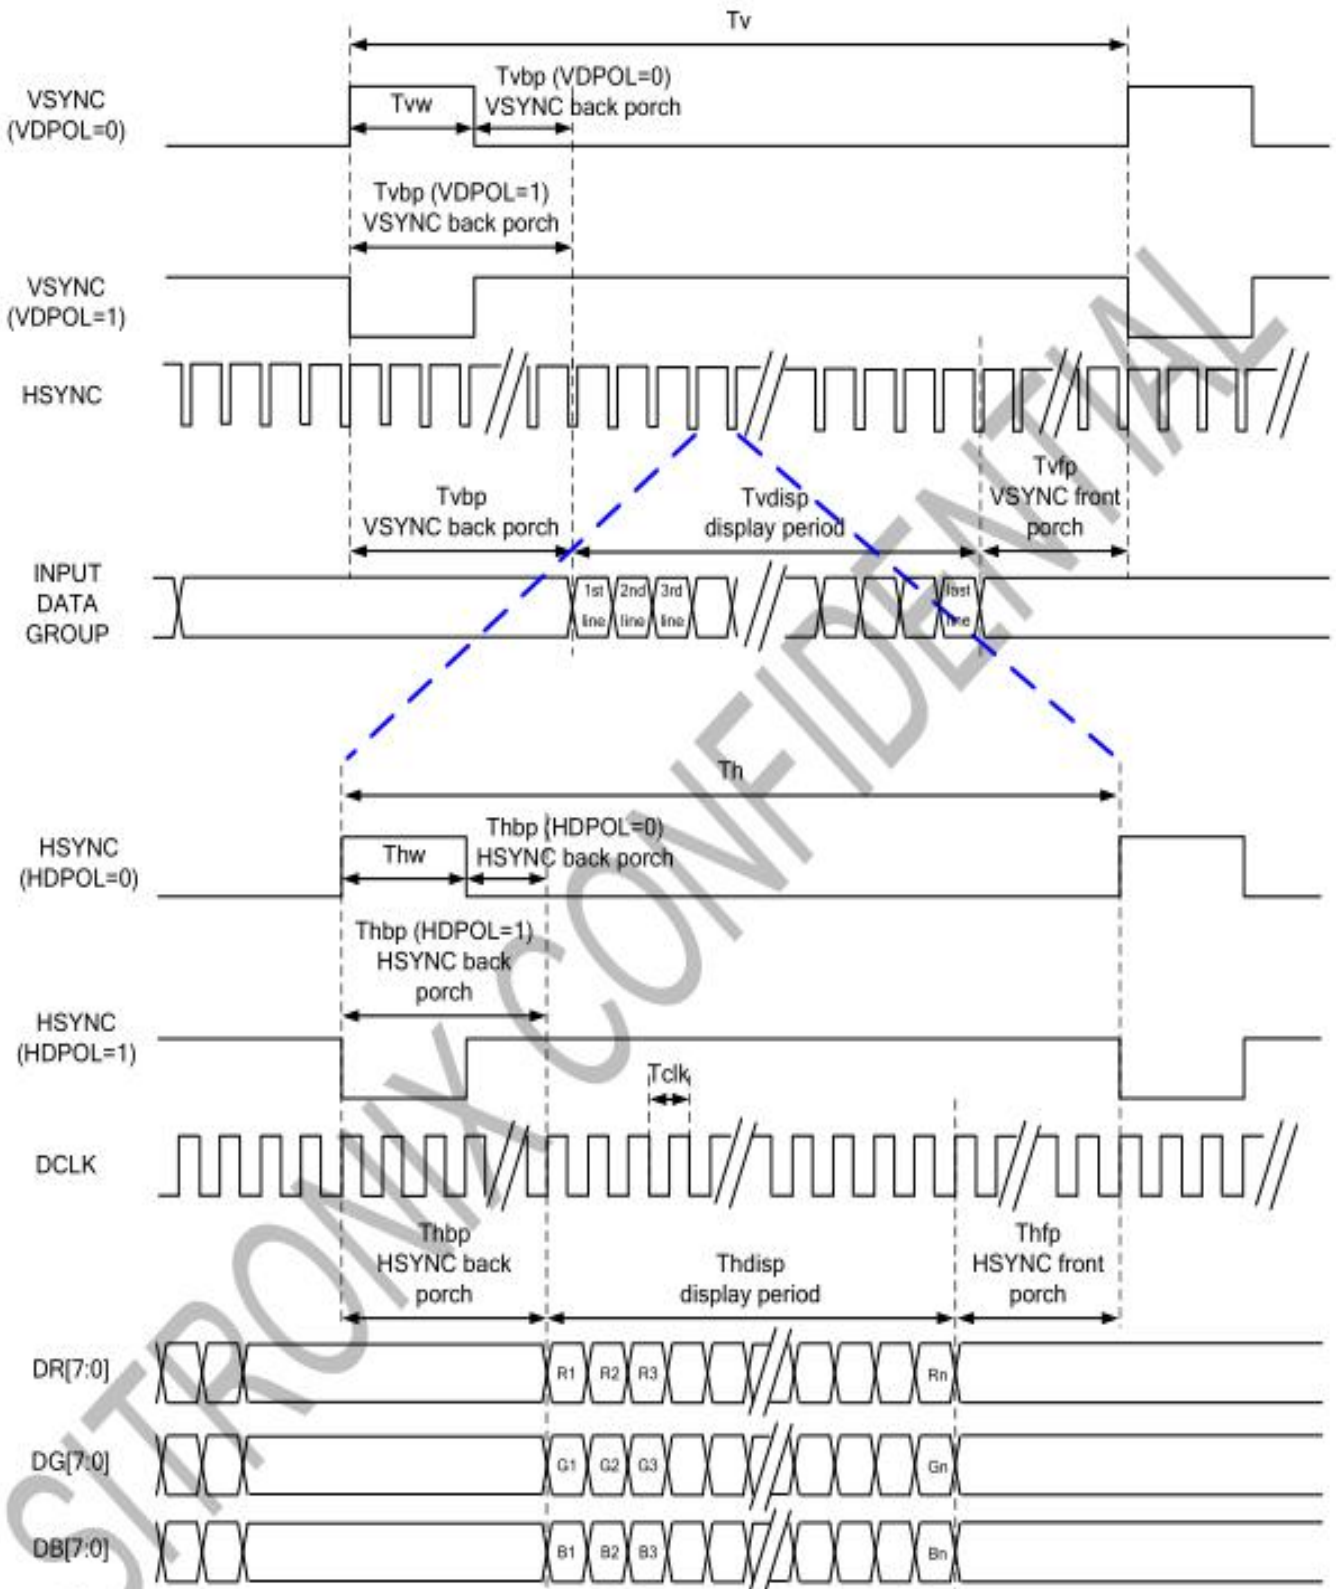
Tv

VSYNC (VDPOL=0)

Tvw

Tvbp (VDPOL=0) VSYNC back porch

Tvbp (VDPOL=1) VSYNC back porch

VSYNC (VDPOL=1)

HSYNC

Tvbp VSYNC back porch

Tvdisp display period

Tvfp VSYNC front porch

INPUT DATA GROUP

1st line

2nd line

3rd line

last line

Th

HSYNC (HDPOL=0)

Thw

Thbp (HDPOL=0) HSYNC back porch

Thbp (HDPOL=1) HSYNC back porch

HSYNC (HDPOL=1)

Tclk

DCLK

Thbp HSYNC back porch

Thdisp display period

Thfp HSYNC front porch

DR[7:0]

R1 R2 R3 Rn

DG[7:0]

G1 G2 G3 Gn

DB[7:0]

B1 B2 B3 Bn

SITRONIX CONFIDENTIAL